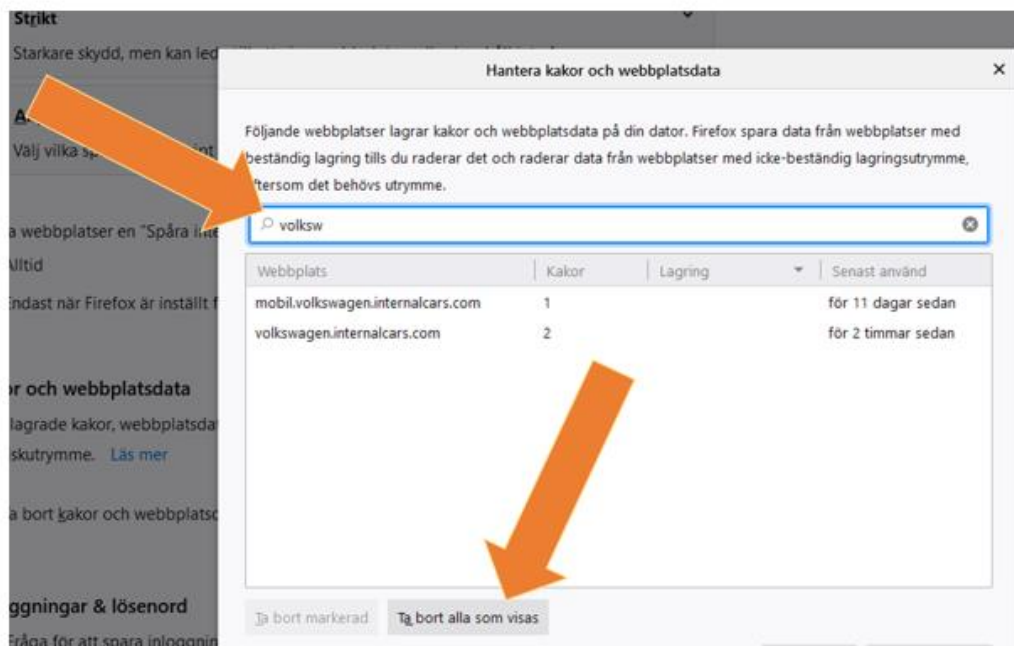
Strikt

Starkare skydd, men kan led

A

Välj vilka sp

a webbplatser en "Spåra inte

Alltid

Endast när Firefox är inställt f

or och webbplatsdata

lagrade kakor, webbplatsda

skutrymme. Läs mer

a bort kakor och webbplatsd

oggningar & lösenord

Fråga för att spara inloggnin

Hantera kakor och webbplatsdata

×

Följande webbplatser lagrar kakor och webbplatsdata på din dator. Firefox spara data från webbplatser med beständig lagring tills du raderar det och raderar data från webbplatser med icke-beständig lagringsutrymme, eftersom det behövs utrymme.

volksw

| Webbplats | Kakor | Lagring | Senast använd |
|---|---|---|---|
| mobil.volkswagen.internalcars.com | 1 | | för 11 dagar sedan |
| volkswagen.internalcars.com | 2 | | för 2 timmar sedan |

Ta bort markerad

Ta bort alla som visas